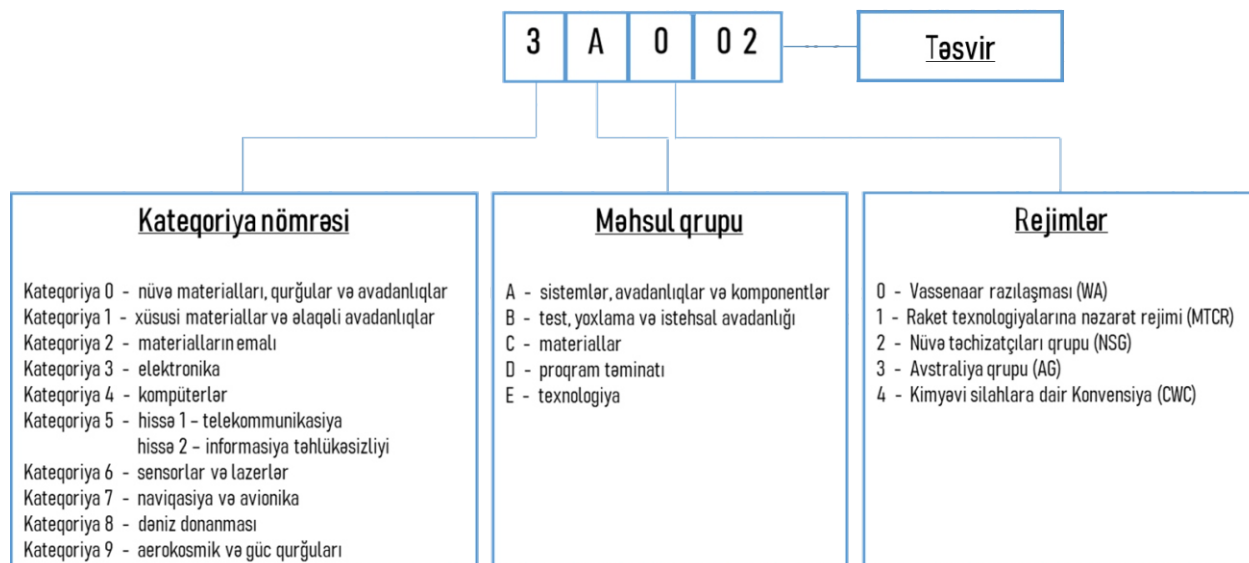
| 3 | A | 0 | 0 2 |
|---|---|---|---|

Təsvir

Kateqoriya nömrəsi

Kateqoriya 0 - nüvə materialları, qurğular və avadanlıqlar
Kateqoriya 1 - xüsusi materiallar və əlaqəli avadanlıqlar
Kateqoriya 2 - materialların emalı
Kateqoriya 3 - elektronika
Kateqoriya 4 - kompüterlər
Kateqoriya 5 - hissə 1 – telekommunikasiya
hissə 2 – informasiya təhlükəsizliyi
Kateqoriya 6 - sensorlar və lazerlər
Kateqoriya 7 - naviqasiya və avionika
Kateqoriya 8 - dəniz donanması
Kateqoriya 9 - aerokosmik və güc qurğuları

Məhsul qrupu

A - sistemlər, avadanlıqlar və komponentlər
B - test, yoxlama və istehsal avadanlığı
C - materiallar
D - proqram təminatı
E - texnologiya

Rejimlər

0 - Vassenaar razılaşması (WA)
1 - Raket texnologiyalarına nəzarət rejimi (MTCR)
2 - Nüvə təchizatçıları qrupu (NSG)
3 - Avstraliya qrupu (AG)
4 - Kimyəvi silahlara dair Konvensiya (CWC)